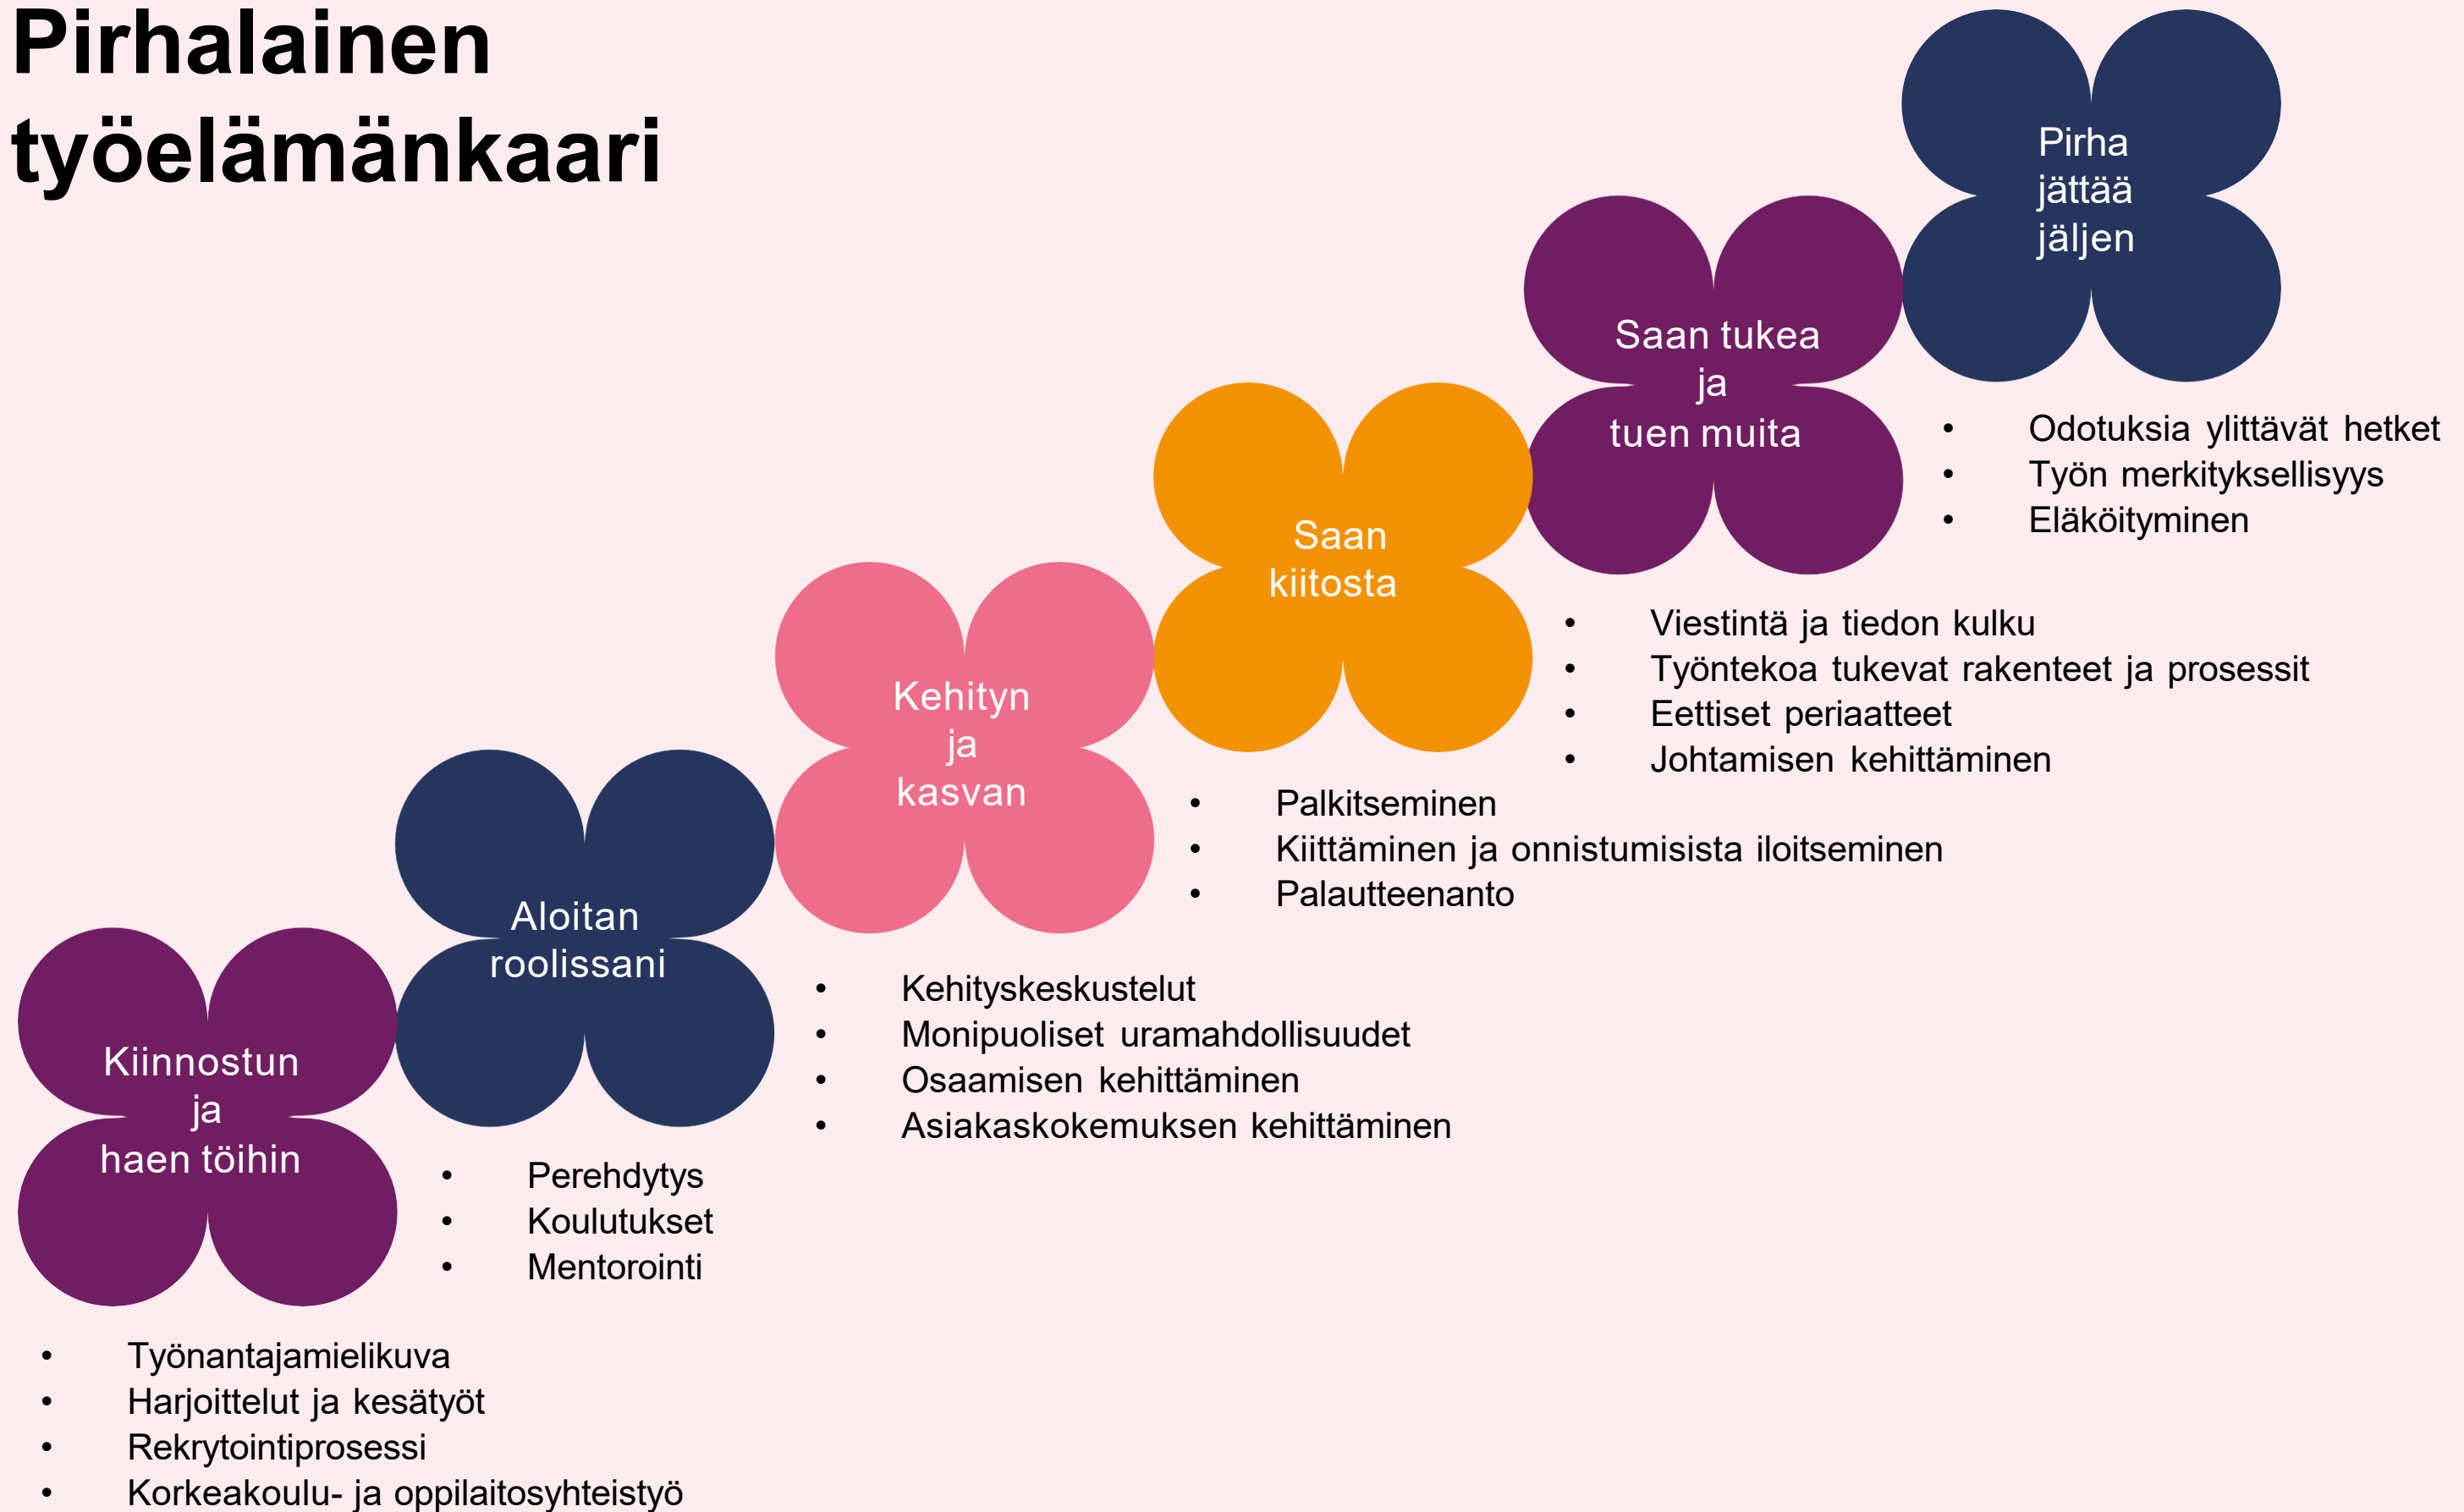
Pirhalainen työelämänkaari

Kiinnostun ja haen töihin

- Työnantajamielikuva
- Harjoittelut ja kesätyöt
- Rekrytointiprosessi
- Korkeakoulu- ja oppilaitosyhteistyö

Aloitan roolissani

- Perehdytys
- Koulutukset
- Mentorointi

Kehityn ja kasvan

- Kehityskeskustelut
- Monipuoliset uramahdollisuudet
- Osaamisen kehittäminen
- Asiakaskokemuksen kehittäminen

Saan kiitosta

- Palkitseminen
- Kiittäminen ja onnistumisista iloitseminen
- Palautteenanto

Saan tukea ja tuen muita

- Viestintä ja tiedon kulku
- Työntekoa tukevat rakenteet ja prosessit
- Eettiset periaatteet
- Johtamisen kehittäminen

Pirha jättää jäljen

- Odotuksia ylittävät hetket
- Työn merkityksellisyys
- Eläköityminen